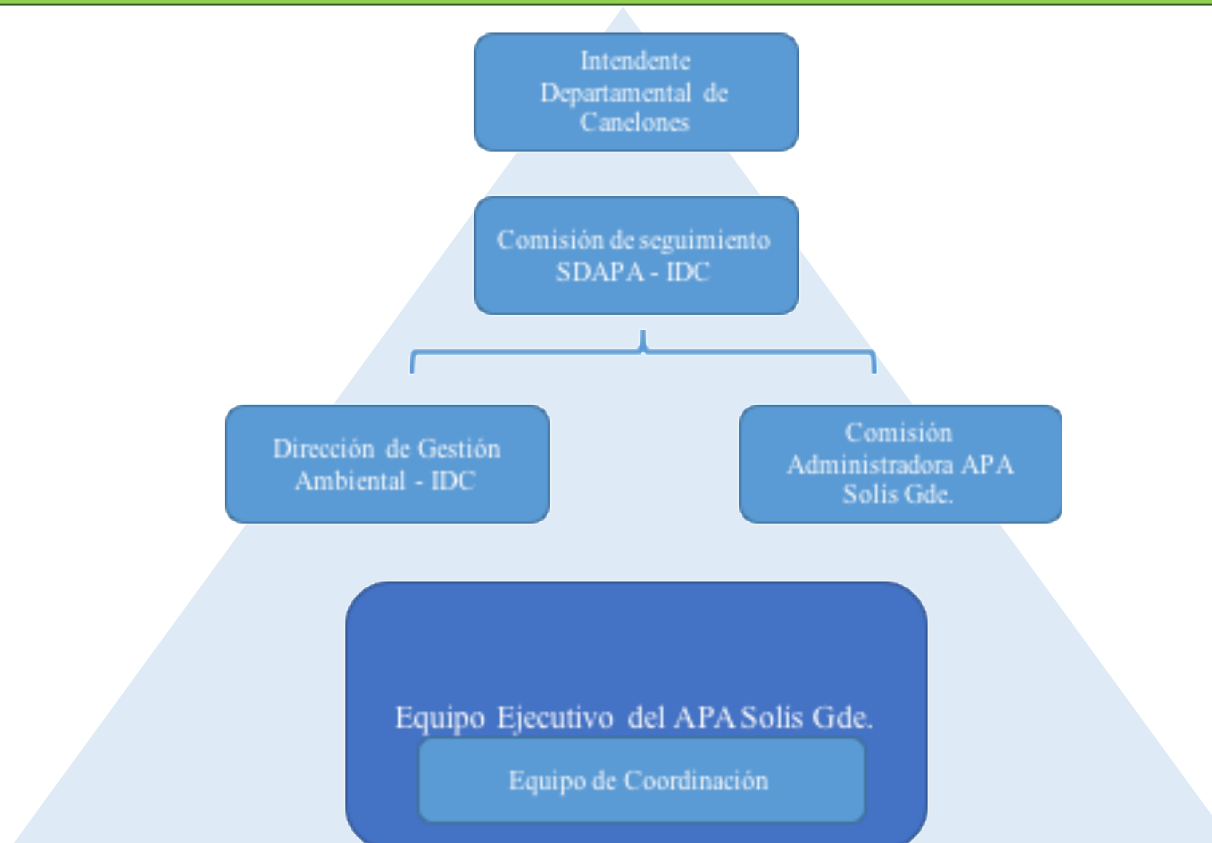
Intendente Departamental de Canelones

Comisión de seguimiento SDAPA - IDC

Dirección de Gestión Ambiental - IDC

Comisión Administradora APA Solis Gde.

Equipo Ejecutivo del APA Solis Gde.

Equipo de Coordinación